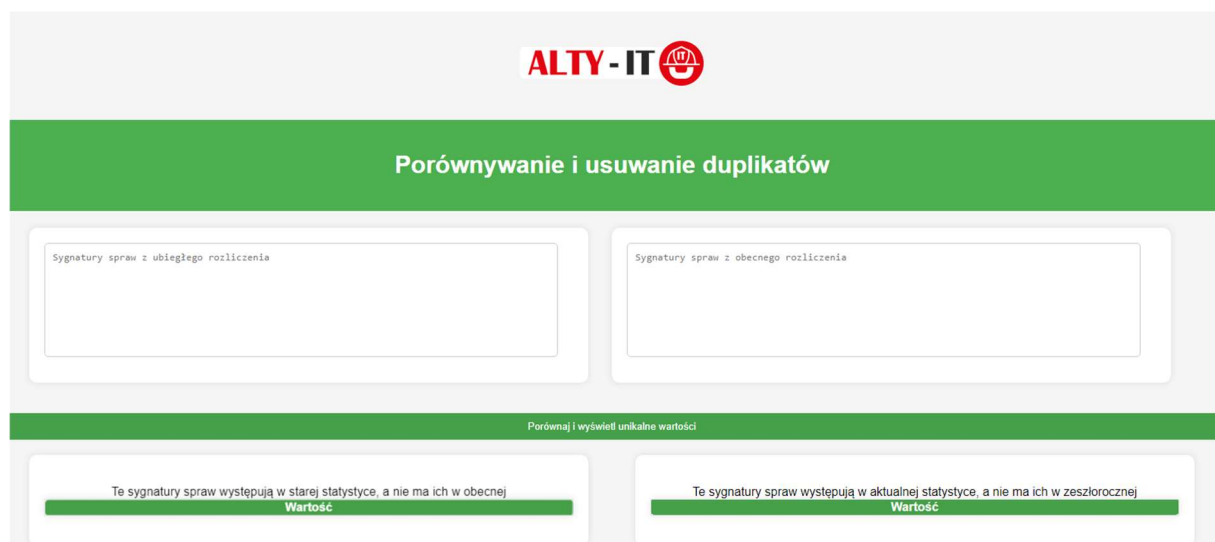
ALTY - IT

IT

Porównywanie i usuwanie duplikatów

Sygnatury spraw z ubiegłego rozliczenia

Sygnatury spraw z obecnego rozliczenia

Porównaj i wyświetl unikalne wartości

Te sygnatury spraw występują w starej statystyce, a nie ma ich w obecnej

Wartość

Te sygnatury spraw występują w aktualnej statystyce, a nie ma ich w zeszłorocznej

Wartość